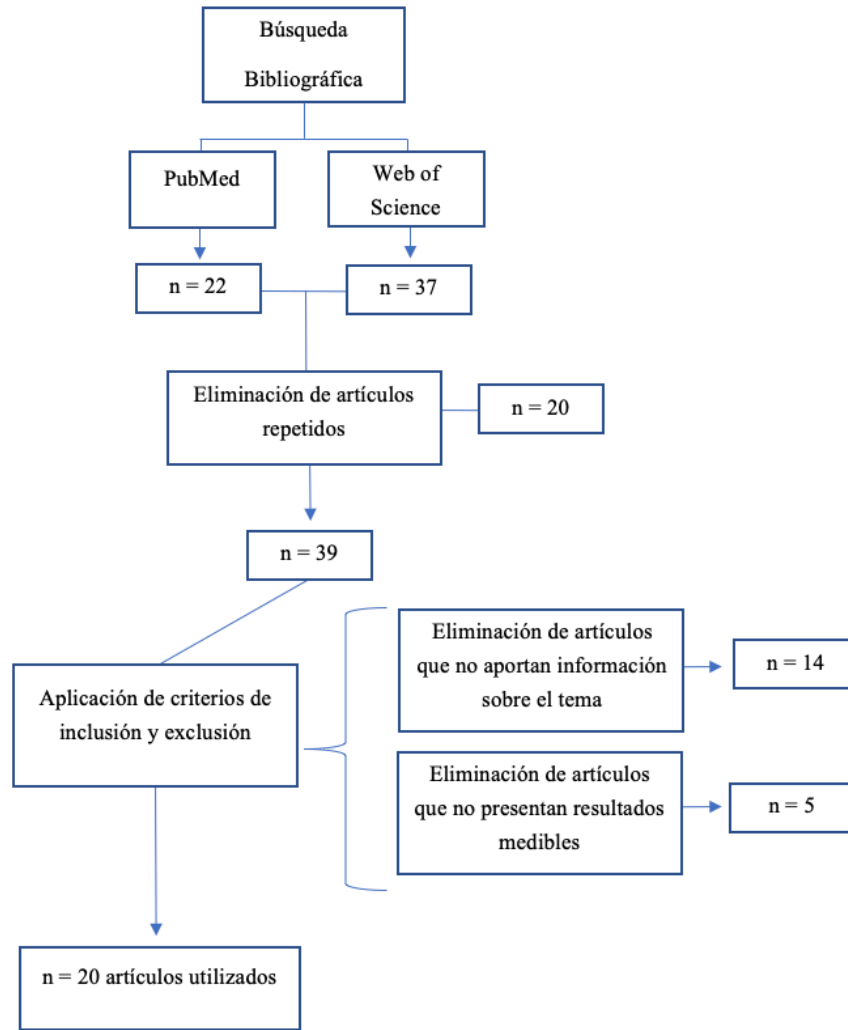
Búsqueda Bibliográfica

PubMed

Web of Science

n = 22

n = 37

Eliminación de artículos repetidos

n = 20

n = 39

Aplicación de criterios de inclusión y exclusión

Eliminación de artículos que no aportan información sobre el tema

n = 14

Eliminación de artículos que no presentan resultados medibles

n = 5

n = 20 artículos utilizados